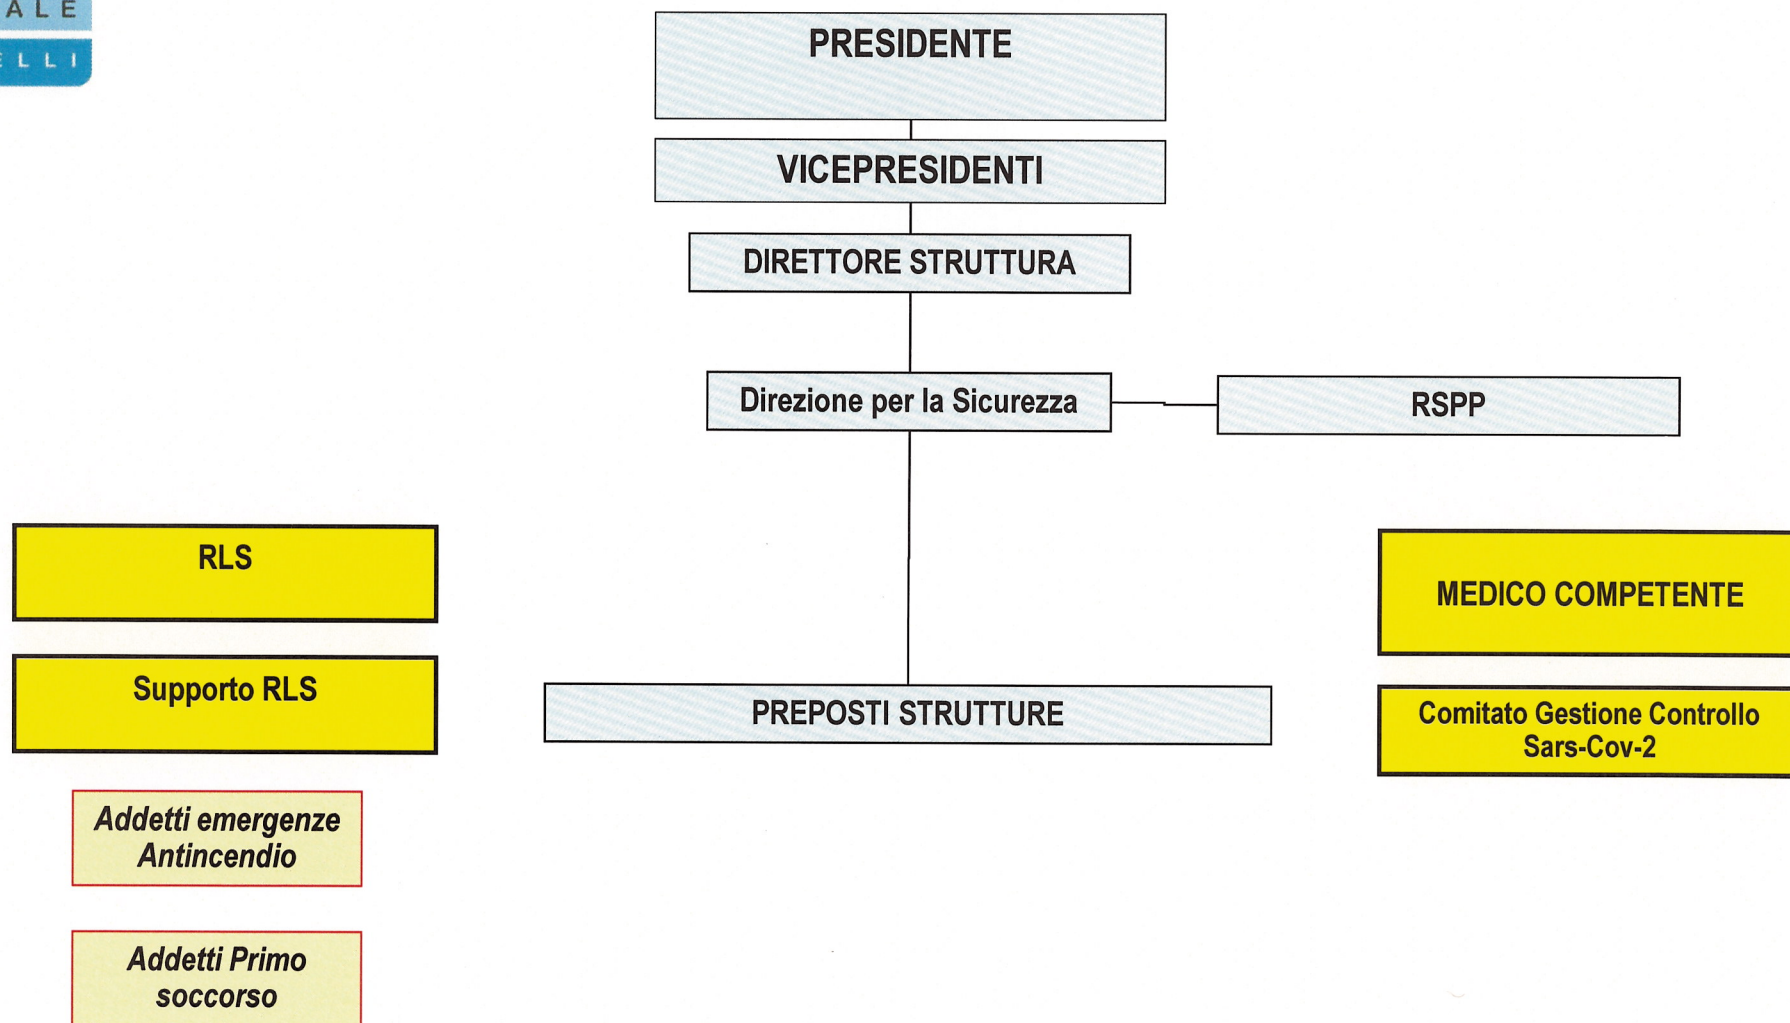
A L E
E L L I

PRESIDENTE

VICEPRESIDENTI

DIRETTORE STRUTTURA

Direzione per la Sicurezza

RSPP

RLS

Supporto RLS

MEDICO COMPETENTE

PREPOSTI STRUTTURE

Comitato Gestione Controllo Sars-Cov-2

*Addetti emergenze Antincendio*

*Addetti Primo soccorso*